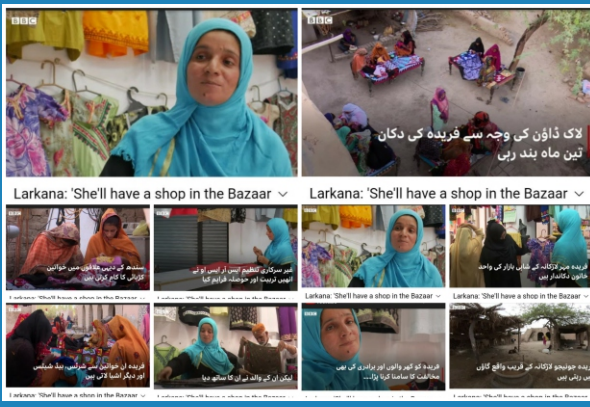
BBC

BBC

لاک ڈاؤن کی وجہ سے فریدہ کی دکان تین ماہ بند رہی

Larkana: 'She'll have a shop in the Bazaar

Larkana: 'She'll have a shop in the Bazaar

سندھ کے دیہی علاقوں میں خواتین کڑھائی کا کام کرتی ہیں

غیر سرکاری تنظیم ایس آر ایس او نے انہیں تربیت اور حوصلہ فراہم کیا

فریدہ میر لاڑکانہ کی شاہی بازار کی واحد خاتون دکاندار ہیں

Larkana: 'She'll have a shop in the Bazaar

Larkana: 'She'll have a shop in the Bazaar

Larkana: 'She'll have a shop in the Bazaar

Larkana: 'She'll have a shop in the Bazaar

BBC

BBC

BBC

فریدہ کی خواتین بھی شرٹس، بیڈ شیٹس اور دیگر اشیا لاتی ہیں

لیکن ان کی والد نے ان کا ساتھ دیا

فریدہ کو گھر والوں اور برادری کی بھی مخالفت کا سامنا کرنا پڑا

فریدہ جونیجو لاڑکانہ کے قریب واقع گاؤں میں رہتی ہیں

Larkana: 'She'll have a shop in the Bazaar

Larkana: 'She'll have a shop in the Bazaar

Larkana: 'She'll have a shop in the Bazaar

Larkana: 'She'll have a shop in the Bazaar